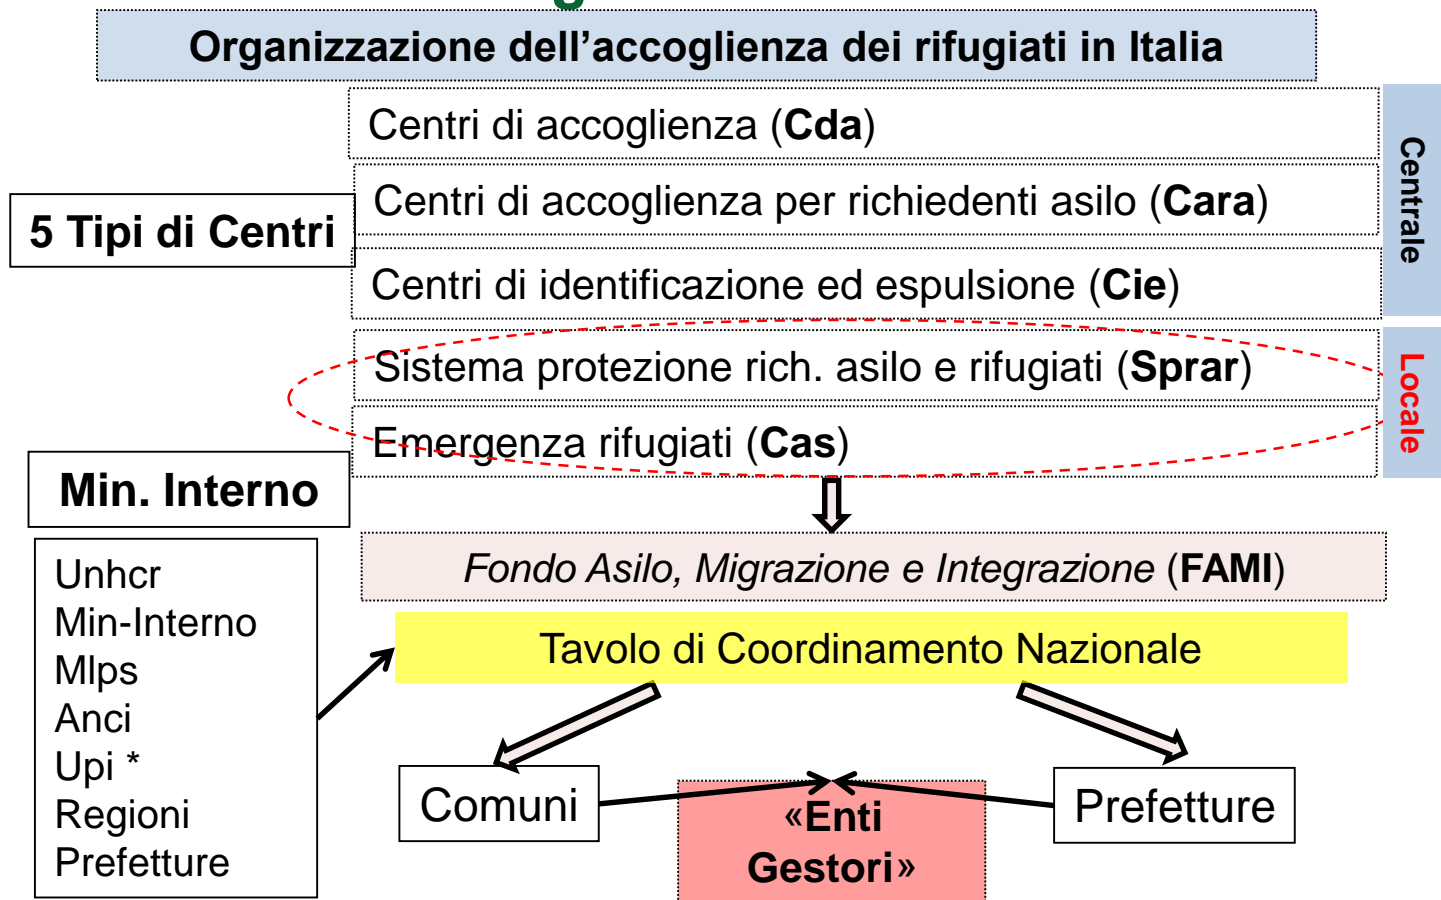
Organizzazione dell’accoglienza dei rifugiati in Italia

5 Tipi di Centri

Centri di accoglienza (**Cda**)

Centri di accoglienza per richiedenti asilo (**Cara**)

Centri di identificazione ed espulsione (**Cie**)

Centrale

Sistema protezione rich. asilo e rifugiati (**Sprar**)

Emergenza rifugiati (**Cas**)

Locale

Min. Interno

Unhcr
Min-Interno
Mlps
Anci
Upi *
Regioni
Prefetture

*Fondo Asilo, Migrazione e Integrazione* (**FAMI**)

Tavolo di Coordinamento Nazionale

Comuni

«Enti Gestori»

Prefetture